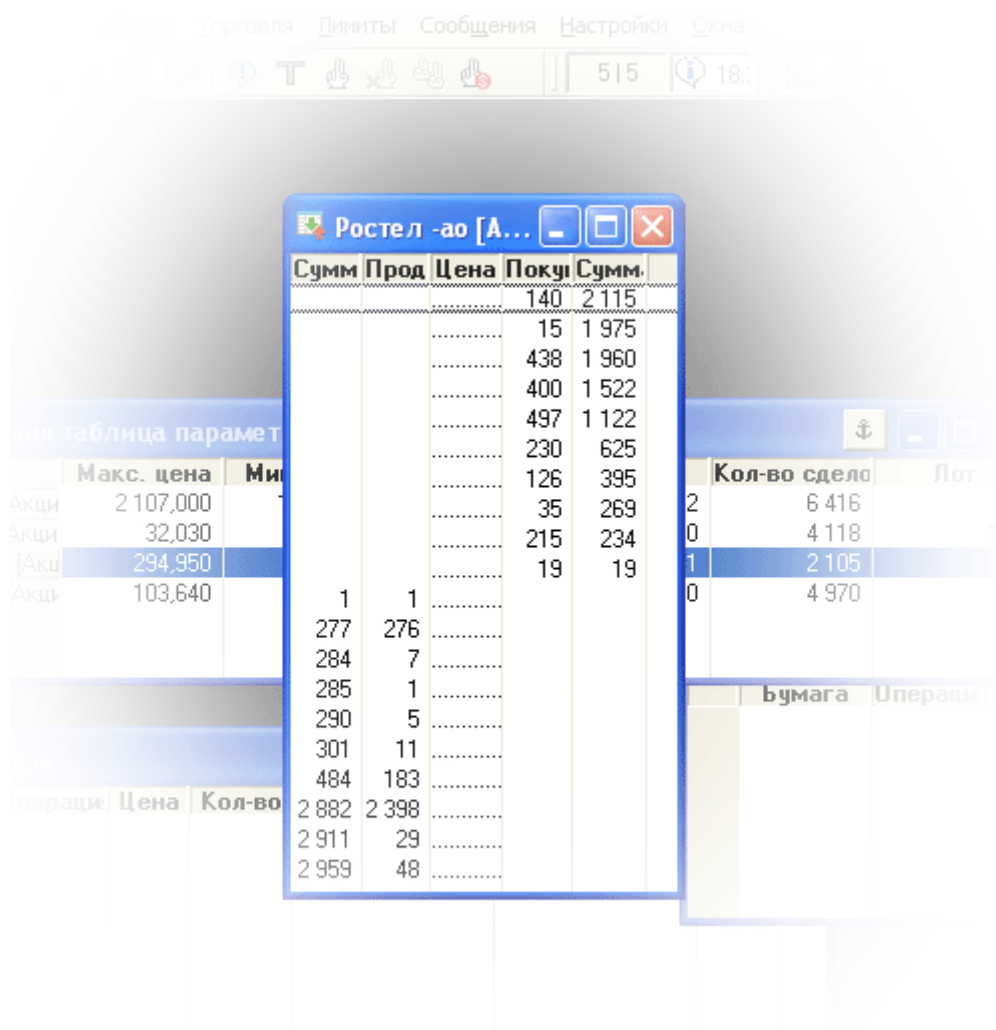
Торговля Лимиты Сообщения Настройки Окна

515 18:

Ростел -ао [А...

| Сумм | Прод | Цена | Покуп | Сумм |
|---|---|---|---|---|
| | | ........ | 140 | 2 115 |
| | | ........ | 15 | 1 975 |
| | | ........ | 438 | 1 960 |
| | | ........ | 400 | 1 522 |
| | | ........ | 497 | 1 122 |
| | | ........ | 230 | 625 |
| | | ........ | 126 | 395 |
| | | ........ | 35 | 269 |
| | | ........ | 215 | 234 |
| | | ........ | 19 | 19 |
| 1 | 1 | ........ | | |
| 277 | 276 | ........ | | |
| 284 | 7 | ........ | | |
| 285 | 1 | ........ | | |
| 290 | 5 | ........ | | |
| 301 | 11 | ........ | | |
| 484 | 183 | ........ | | |
| 2 882 | 2 398 | ........ | | |
| 2 911 | 29 | ........ | | |
| 2 959 | 48 | ........ | | |

...ая таблица парамет...

| | Макс. цена | Ми | | Кол-во сдело | Лот |
|---|---|---|---|---|---|
| Акци | 2 107,000 | | 2 | 6 416 | |
| Акци | 32,030 | | 0 | 4 118 | |
| [Акци | 294,950 | | 1 | 2 105 | |
| Акци | 103,640 | | 0 | 4 970 | |

Бумага Операци

Операци Цена Кол-во